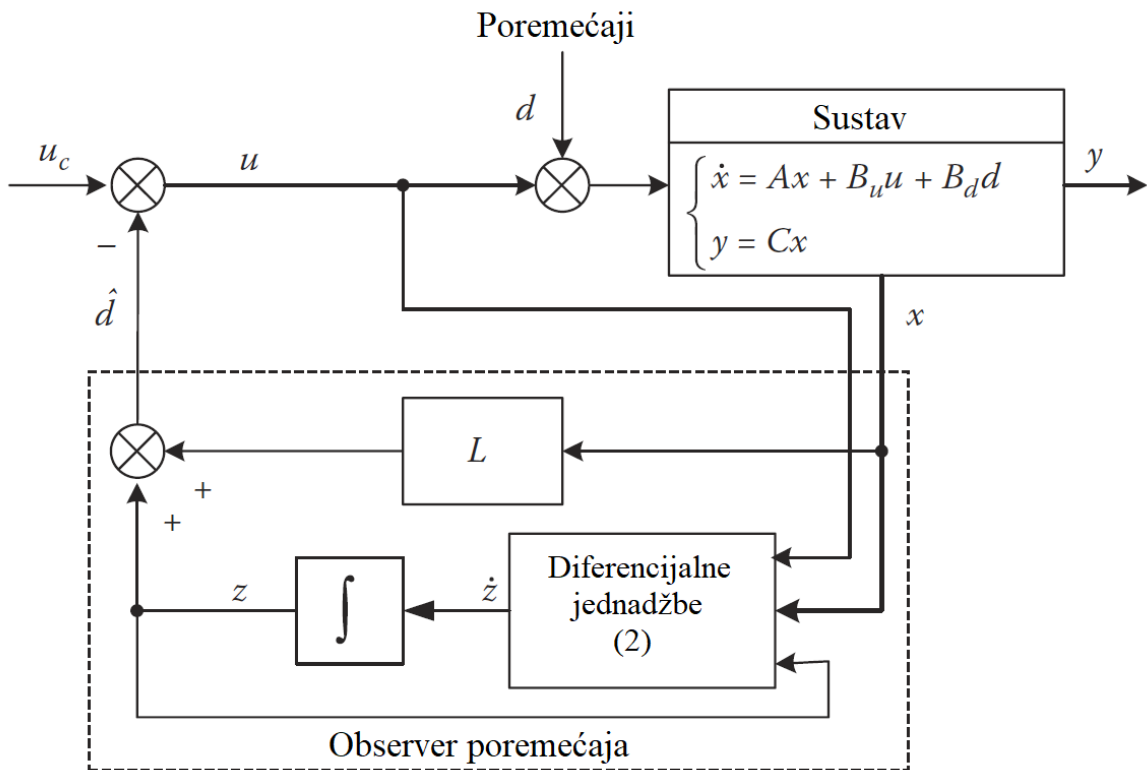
Poremećaji

$d$

Sustav

$u_c$

$u$

$y$

$\begin{cases} \dot{x} = Ax + B_u u + B_d d \\ y = Cx \end{cases}$

$-$

$\hat{d}$

$x$

$L$

$+$

$+$

Diferencijalne jednadžbe (2)

$z$

$\int$

$\dot{z}$

Observer poremećaja